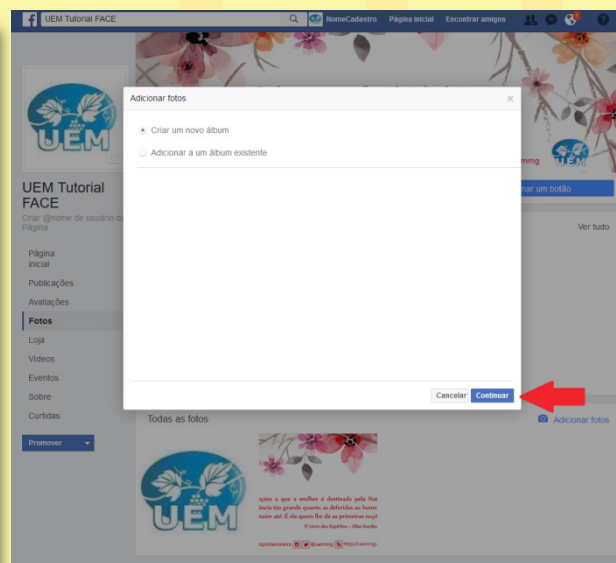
UEM Tutorial FACE

NomeCadastro Página inicial Encontrar amigos

UEM

UEM Tutorial FACE

Criar @nome de usuário da Página

Página inicial

Publicações

Avaliações

Fotos

Loja

Vídeos

Eventos

Sobre

Curtidas

Promover

Adicionar fotos

Criar um novo álbum

Adicionar a um álbum existente

Cancelar Continuar

nar um botão

Ver tudo

Todas as fotos

Adicionar fotos

UEM